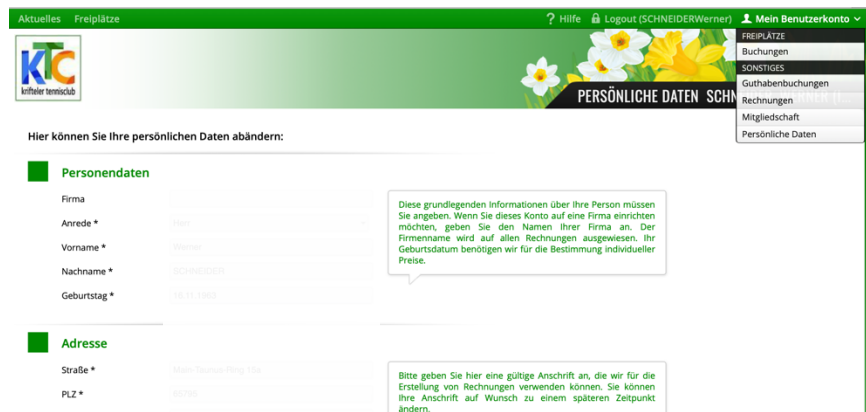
Aktuelles Freiplätze

? Hilfe Logout (SCHNEIDERWerner) Mein Benutzerkonto

FREIPLÄTZE
Buchungen
SONSTIGES
Guthabenbuchungen
Rechnungen
Mitgliedschaft
Persönliche Daten

KTC
kriftler tennisclub

PERSÖNLICHE DATEN SCHN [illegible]

Hier können Sie Ihre persönlichen Daten abändern:

Personendaten

Firma
Anrede *
Vorname *
Nachname *
Geburtstag *

Herr
Werner
SCHNEIDER
18.11.1962

Diese grundlegenden Informationen über Ihre Person müssen Sie angeben. Wenn Sie dieses Konto auf eine Firma einrichten möchten, geben Sie den Namen Ihrer Firma an. Der Firmenname wird auf allen Rechnungen ausgewiesen. Ihr Geburtsdatum benötigen wir für die Bestimmung individueller Preise.

Adresse

Straße *
PLZ *

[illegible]
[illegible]

Bitte geben Sie hier eine gültige Anschrift an, die wir für die Erstellung von Rechnungen verwenden können. Sie können Ihre Anschrift auf Wunsch zu einem späteren Zeitpunkt ändern.